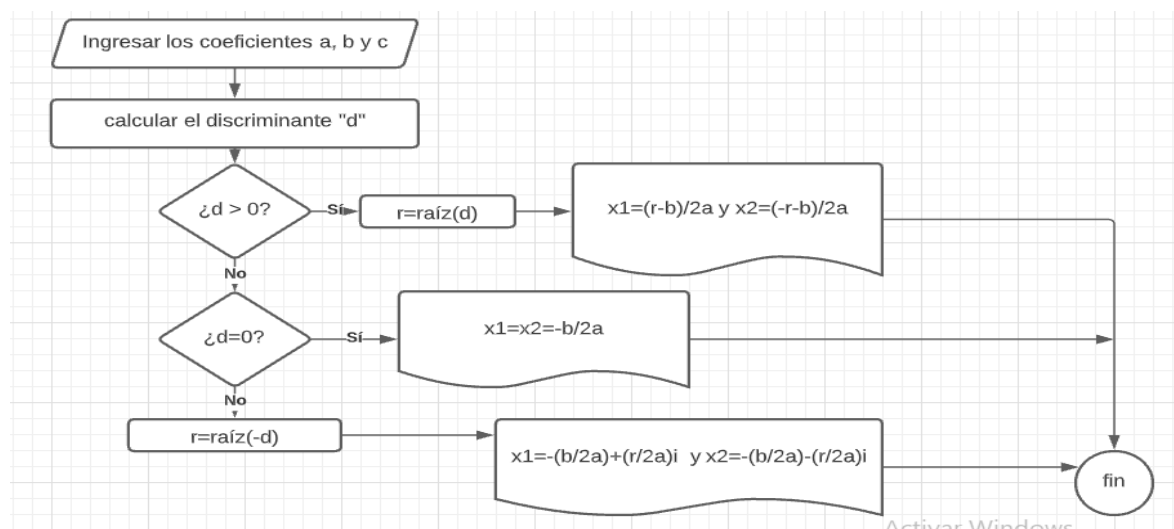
Ingresar los coeficientes a, b y c

calcular el discriminante "d"

¿d > 0?

Sí

r=raíz(d)

x1=(r-b)/2a y x2=(-r-b)/2a

No

¿d=0?

Sí

x1=x2=-b/2a

No

r=raíz(-d)

x1=-(b/2a)+(r/2a)i y x2=-(b/2a)-(r/2a)i

fin

Activar Windows